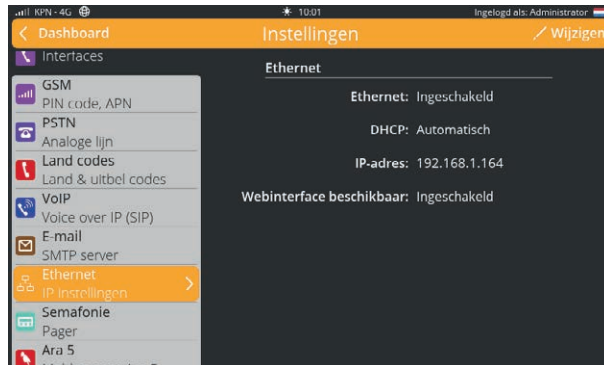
KPN - 4G
10:01
Ingelogd als: Administrator

Dashboard
Instellingen
Wijzigen

Interfaces
GSM
PIN code, APN
PSTN
Analoge lijn
Land codes
Land & uitbel codes
VoIP
Voice over IP (SIP)
E-mail
SMTP server
Ethernet
IP instellingen
Semafonie
Pager
Ara 5
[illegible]

Ethernet

Ethernet: Ingeschakeld

DHCP: Automatisch

IP-adres: 192.168.1.164

Webinterface beschikbaar: Ingeschakeld